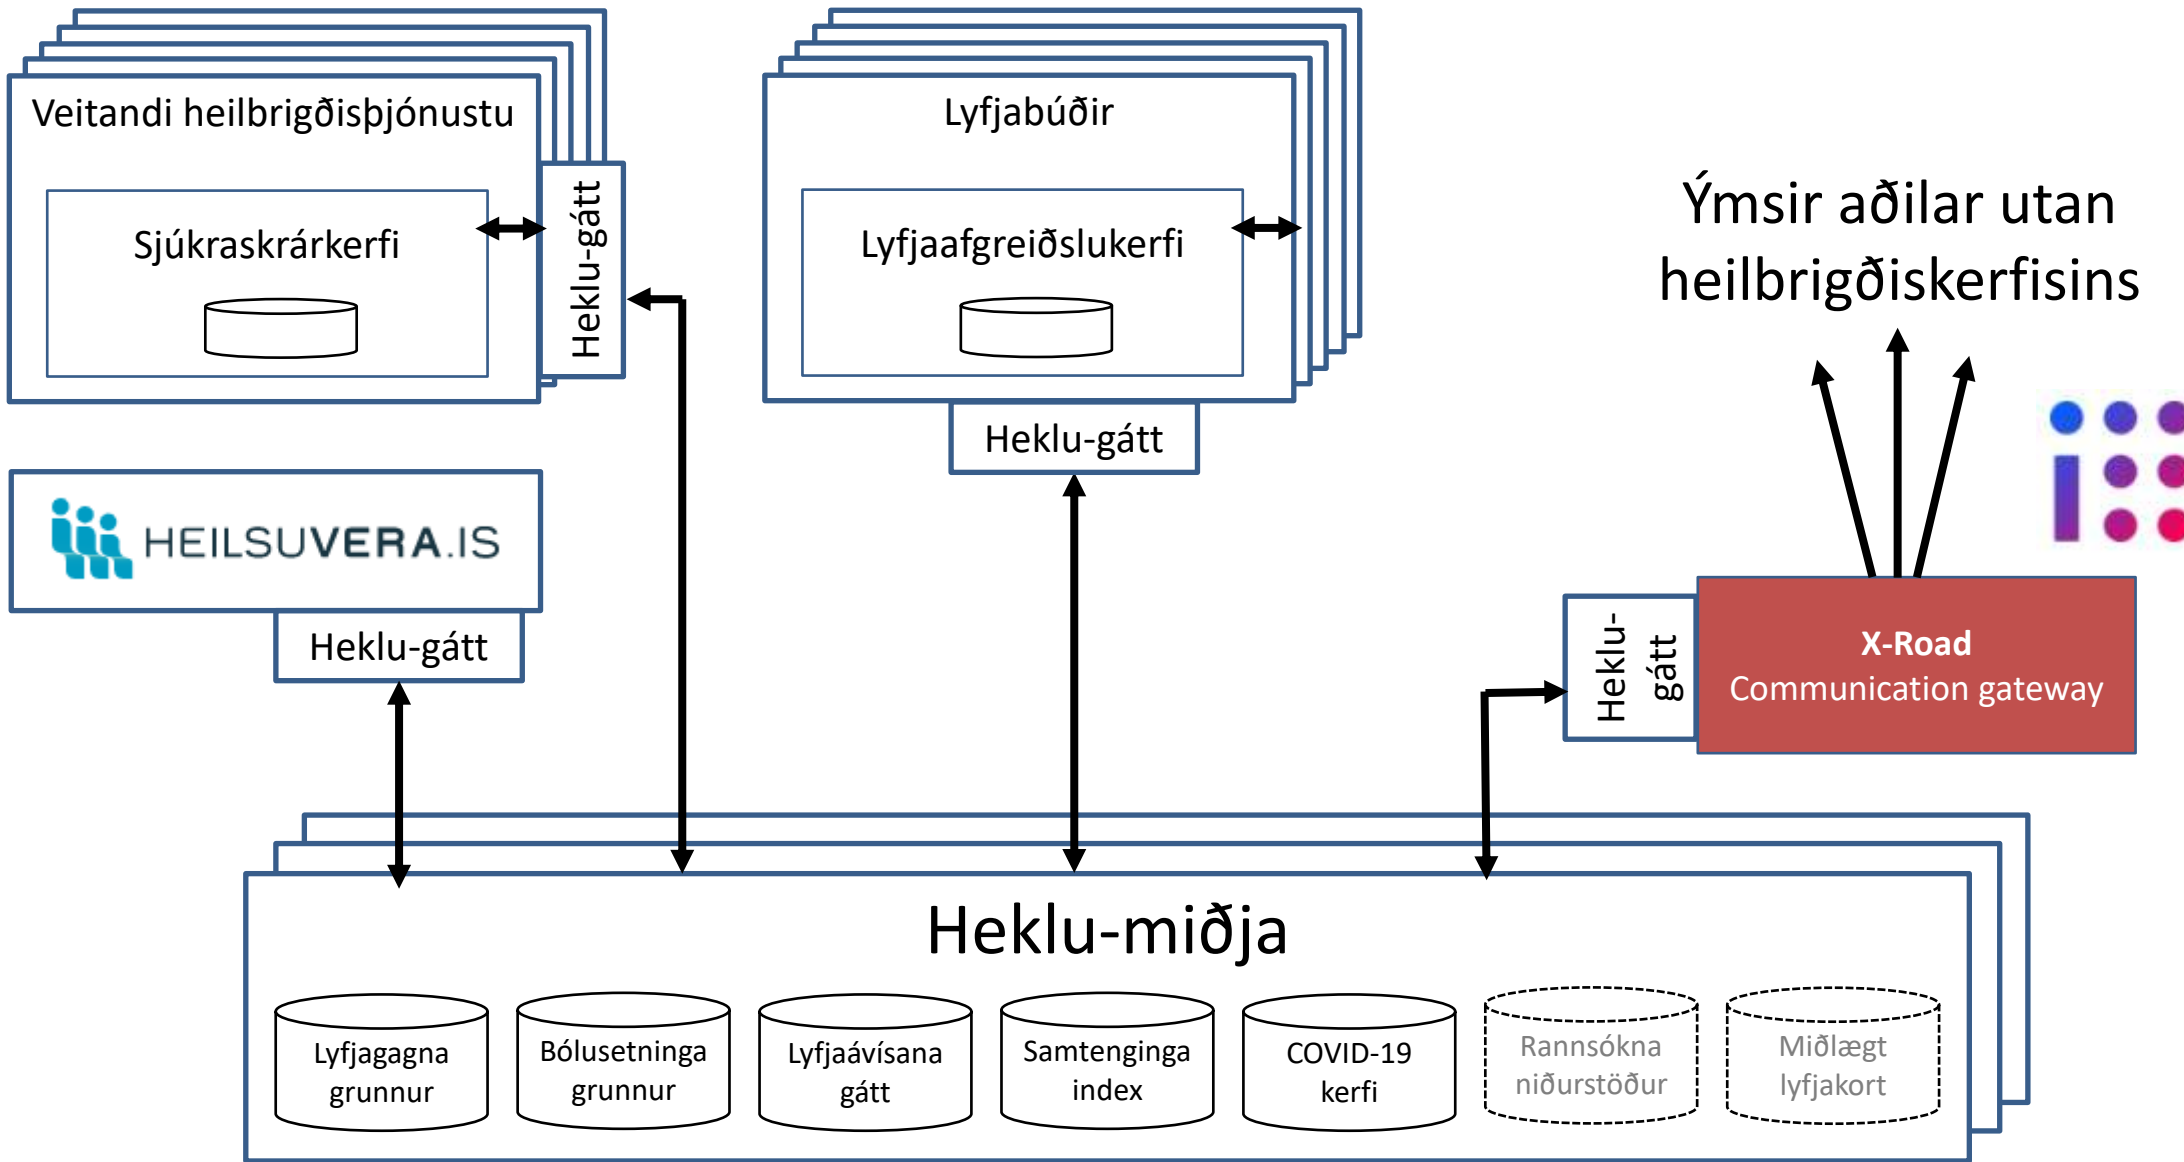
Veitandi heilbrigðisþjónustu

Sjúkraskrárkerfi

Heklu-gátt

Lyfjabúðir

Lyfjaafgreiðslukerfi

Heklu-gátt

Ýmsir aðilar utan heilbrigðiskerfisins

HEILSUVERA.IS

Heklu-gátt

Heklu-gátt

X-Road
Communication gateway

Heklu-miðja

Lyfjagagna grunnur

Bólusetninga grunnur

Lyfjaávísana gátt

Samtenginga index

COVID-19 kerfi

Rannsókna niðurstöður

Miðlægt lyfjakort